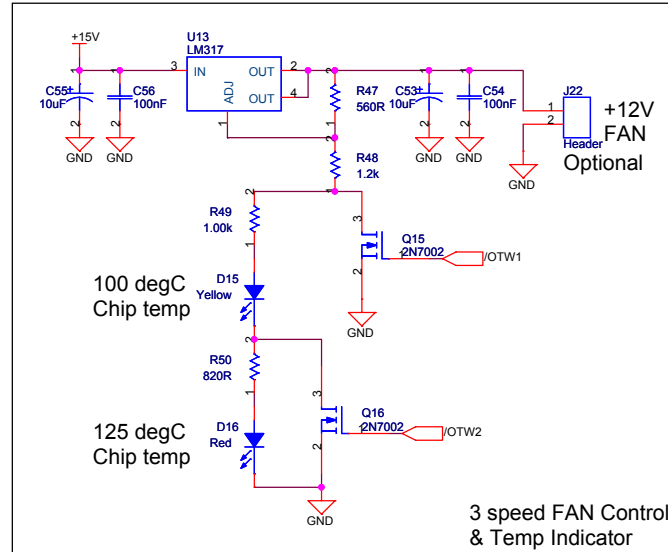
+15V

U13
LM317

3 IN OUT 2
ADJ OUT 4
1

C55
10uF
+
1
2
GND

C56
100nF
1
2
GND

R47
560R
1
2

R48
1.2k
1
2

C53
10uF
+
1
2
GND

C54
100nF
1
2
GND

J22
1
2
Header
GND

+12V
FAN
Optional

R49
1.00k
2
1

D15
Yellow

100 degC
Chip temp

Q15
2N7002
3
1
2
GND
/OTW1

R50
820R
2
1

D16
Red

125 degC
Chip temp

Q16
2N7002
3
1
2
GND
/OTW2

3 speed FAN Control
& Temp Indicator